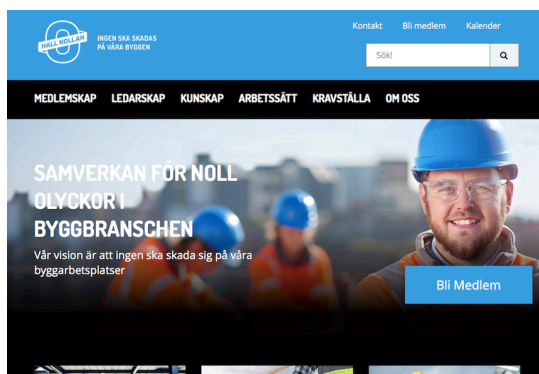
HÅLL NOLLAN

INGEN SKA SKADAS PÅ VÅRA BYGGEN

Kontakt Bli medlem Kalender

Sök!

MEDLEMSKAP LEDARSKAP KUNSKAP ARBETSSÄTT KRAVSTÄLLA OM OSS

SAMVERKAN FÖR NOLL OLYCKOR I BYGGBRANSCHEN

Vår vision är att ingen ska skada sig på våra byggarbetsplatser

Bli Medlem